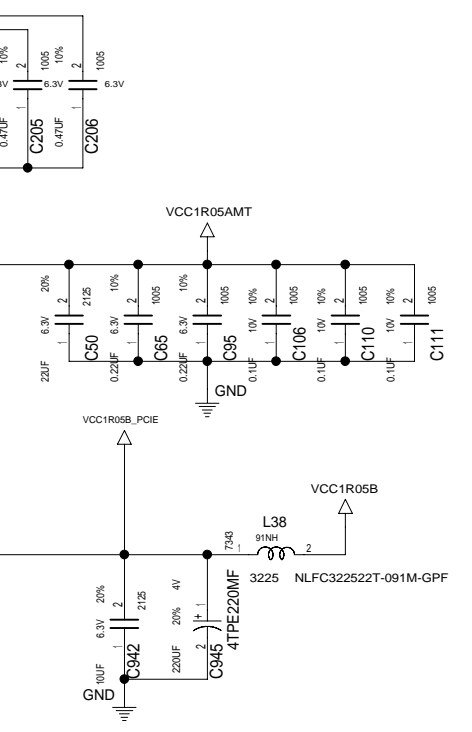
10%
1005
10%
2
1005
3V
6.3V
6.3V
0.47UF
C205
0.47UF
C206

VCC1R05AMT

20%
2
2125
10%
2
1005
10%
2
1005
10%
2
1005
10%
2
1005
10%
2
1005
6.3V
C50
6.3V
C65
6.3V
C95
10V
C106
10V
C110
10V
C111
22UF
0.22UF
0.22UF
0.1UF
0.1UF
0.1UF
GND

VCC1R05B_PCIE

VCC1R05B

L38
91NH
7343
2
3225
NLFC322522T-091M-GPF

20%
2
2125
20%
4V
6.3V
C942
10UF
220UF
C945
4TPE220MF
GND